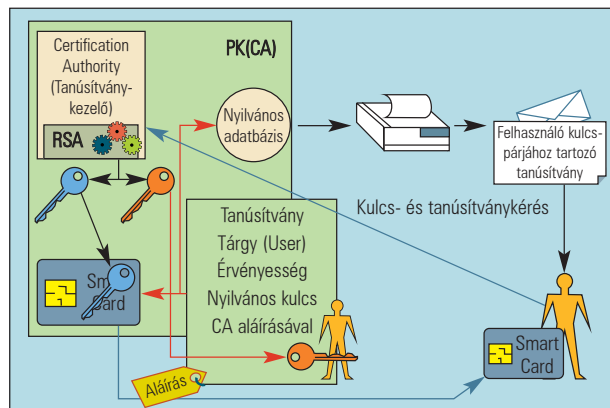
Certification Authority (Tanúsítványkezelő)

PK(CA)

RSA

Nyilvános adatbázis

Felhasználó kulcspárjához tartozó tanúsítvány

Kulcs- és tanúsítványkérés

Smart Card

Tanúsítvány
Tárgy (User)
Érvényesség
Nyilvános kulcs
CA aláírásával

Aláírás

Smart Card